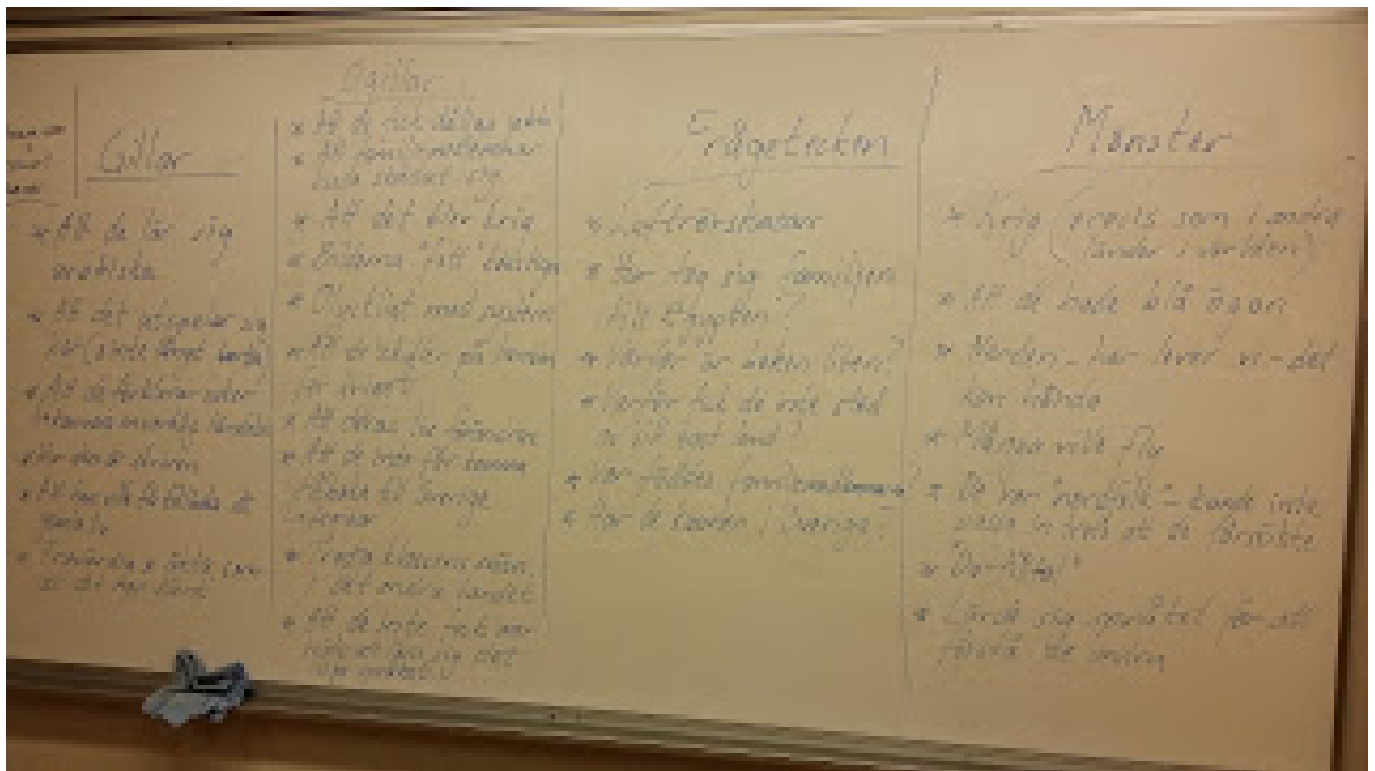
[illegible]

Gillar

* Att de lär sig arabiska

* Att det utspelar sig för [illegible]

* Att de flyktingar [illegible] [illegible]

* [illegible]

* Att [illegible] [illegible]

* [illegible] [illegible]

Dåliga

* Att de inte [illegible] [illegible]

* Att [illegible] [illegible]

* Att det blev krig

* Bilderna "fult" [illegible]

* Otydligt med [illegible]

* Att de skulle på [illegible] för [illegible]

* Att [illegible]

* Att de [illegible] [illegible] till Sverige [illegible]

* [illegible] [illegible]

* Att de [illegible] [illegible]

Frågetecken

* Luftrörsskador

* Hur tog sig familjen till flyget?

* Varför är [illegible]?

* Varför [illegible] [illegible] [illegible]?

* Var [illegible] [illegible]?

* Hur de kom in i Sverige?

Mönster

* Krig (precis som i andra länder i världen)

* Att de hade blå ögon

* Norden - har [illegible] - det som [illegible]

* Många ville fly

* De var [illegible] - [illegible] inte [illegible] att de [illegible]

* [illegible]

* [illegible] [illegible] för att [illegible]